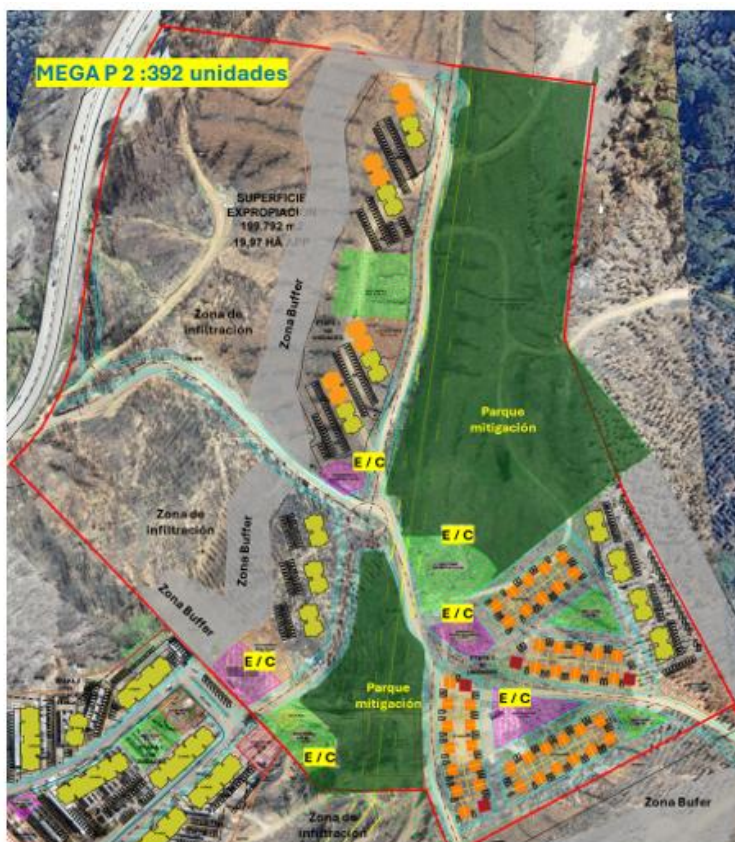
MEGA P 2 :392 unidades

SUPERFICIE EXPROPIACION 199.792 m 19,97 HA

Zona de infiltración

Zona Buffer

Parque mitigación

E / C

Zona de infiltración

Zona Buffer

Zona Buffer

E / C

E / C

E / C

Parque mitigación

E / C

E / C

Zona de infiltración

Zona Bufer